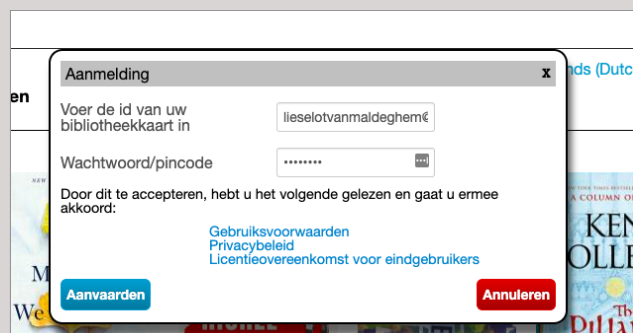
Aanmelding
x

Voer de id van uw bibliotheekkaart in
lieselotvanmaldeghem@

Wachtwoord/pincode
••••••••

Door dit te accepteren, hebt u het volgende gelezen en gaat u ermee akkoord:

Gebruiksvoorwaarden
Privacybeleid
Licentieovereenkomst voor eindgebruikers

Aanvaarden
Annuleren

en
nds (Dutc
KEN
OLLE
A COLUMN OF
The
M
We